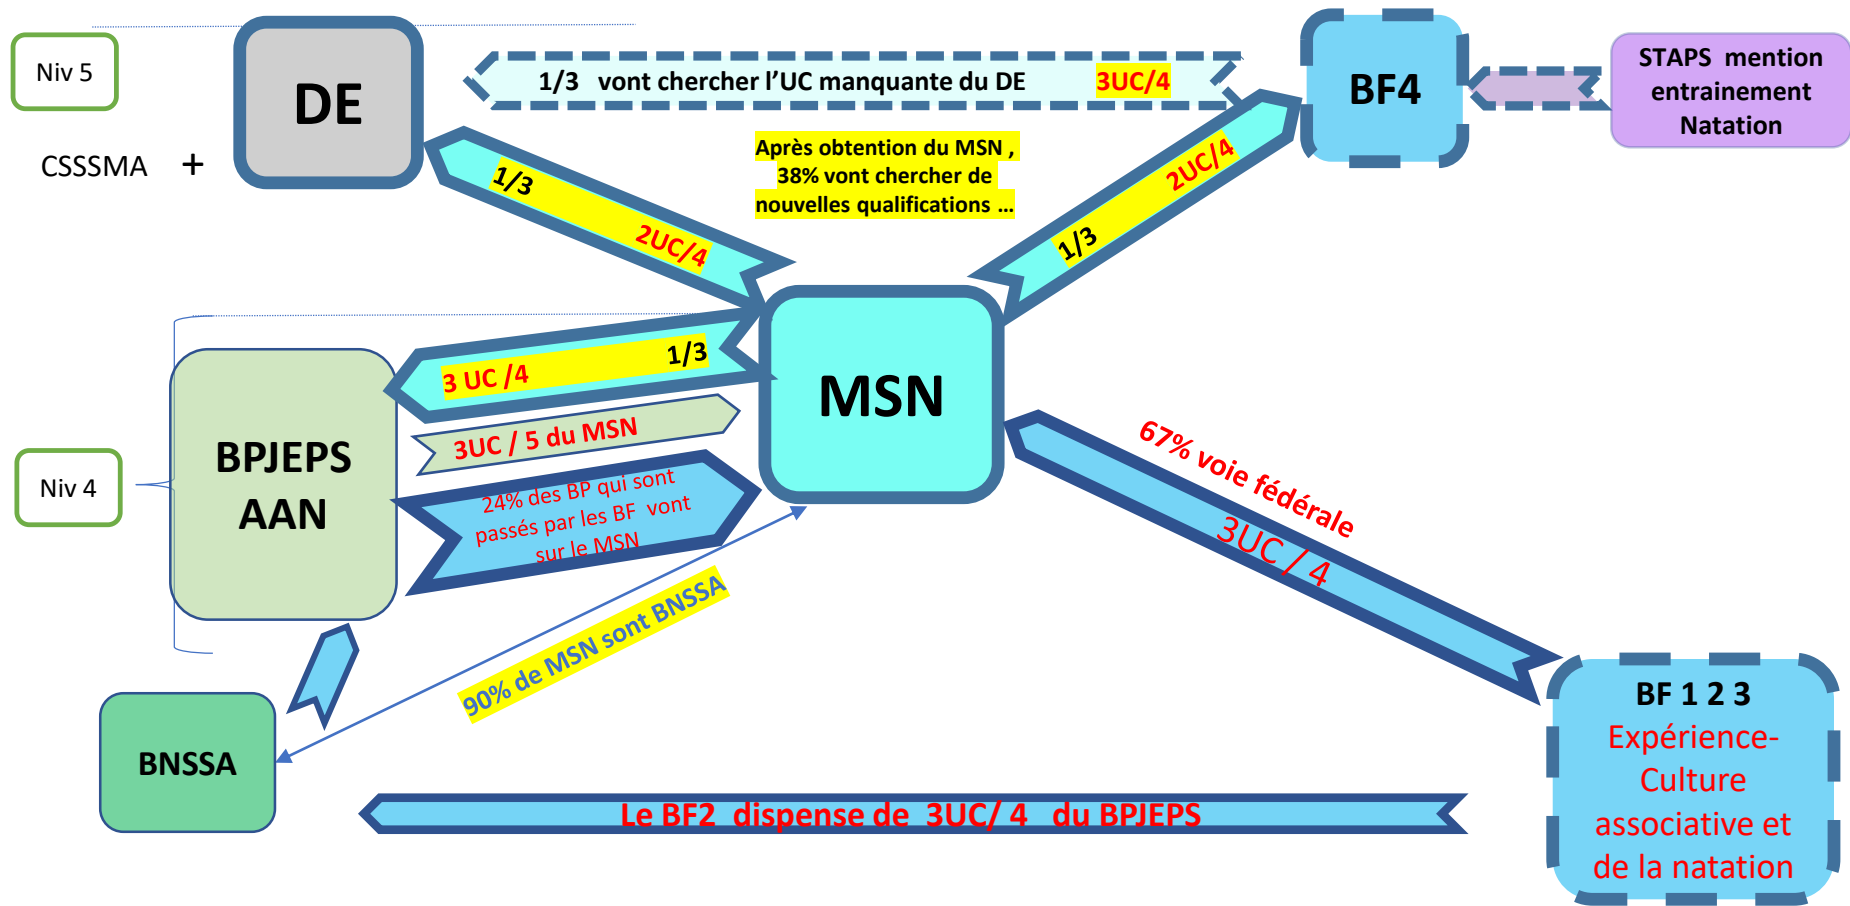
Niv 5

CSSSMA +

DE

1/3 vont chercher l'UC manquante du DE 3UC/4

BF4

STAPS mention entrainement Natation

Après obtention du MSN , 38% vont chercher de nouvelles qualifications …

1/3

2UC/4

2UC/4

1/3

3 UC /4

1/3

MSN

3UC / 5 du MSN

Niv 4

BPJEPS AAN

24% des BP qui sont passés par les BF vont sur le MSN

67% voie fédérale

3UC / 4

90% de MSN sont BNSSA

BNSSA

BF 1 2 3
Expérience-Culture associative et de la natation

Le BF2 dispense de 3UC/ 4 du BPJEPS